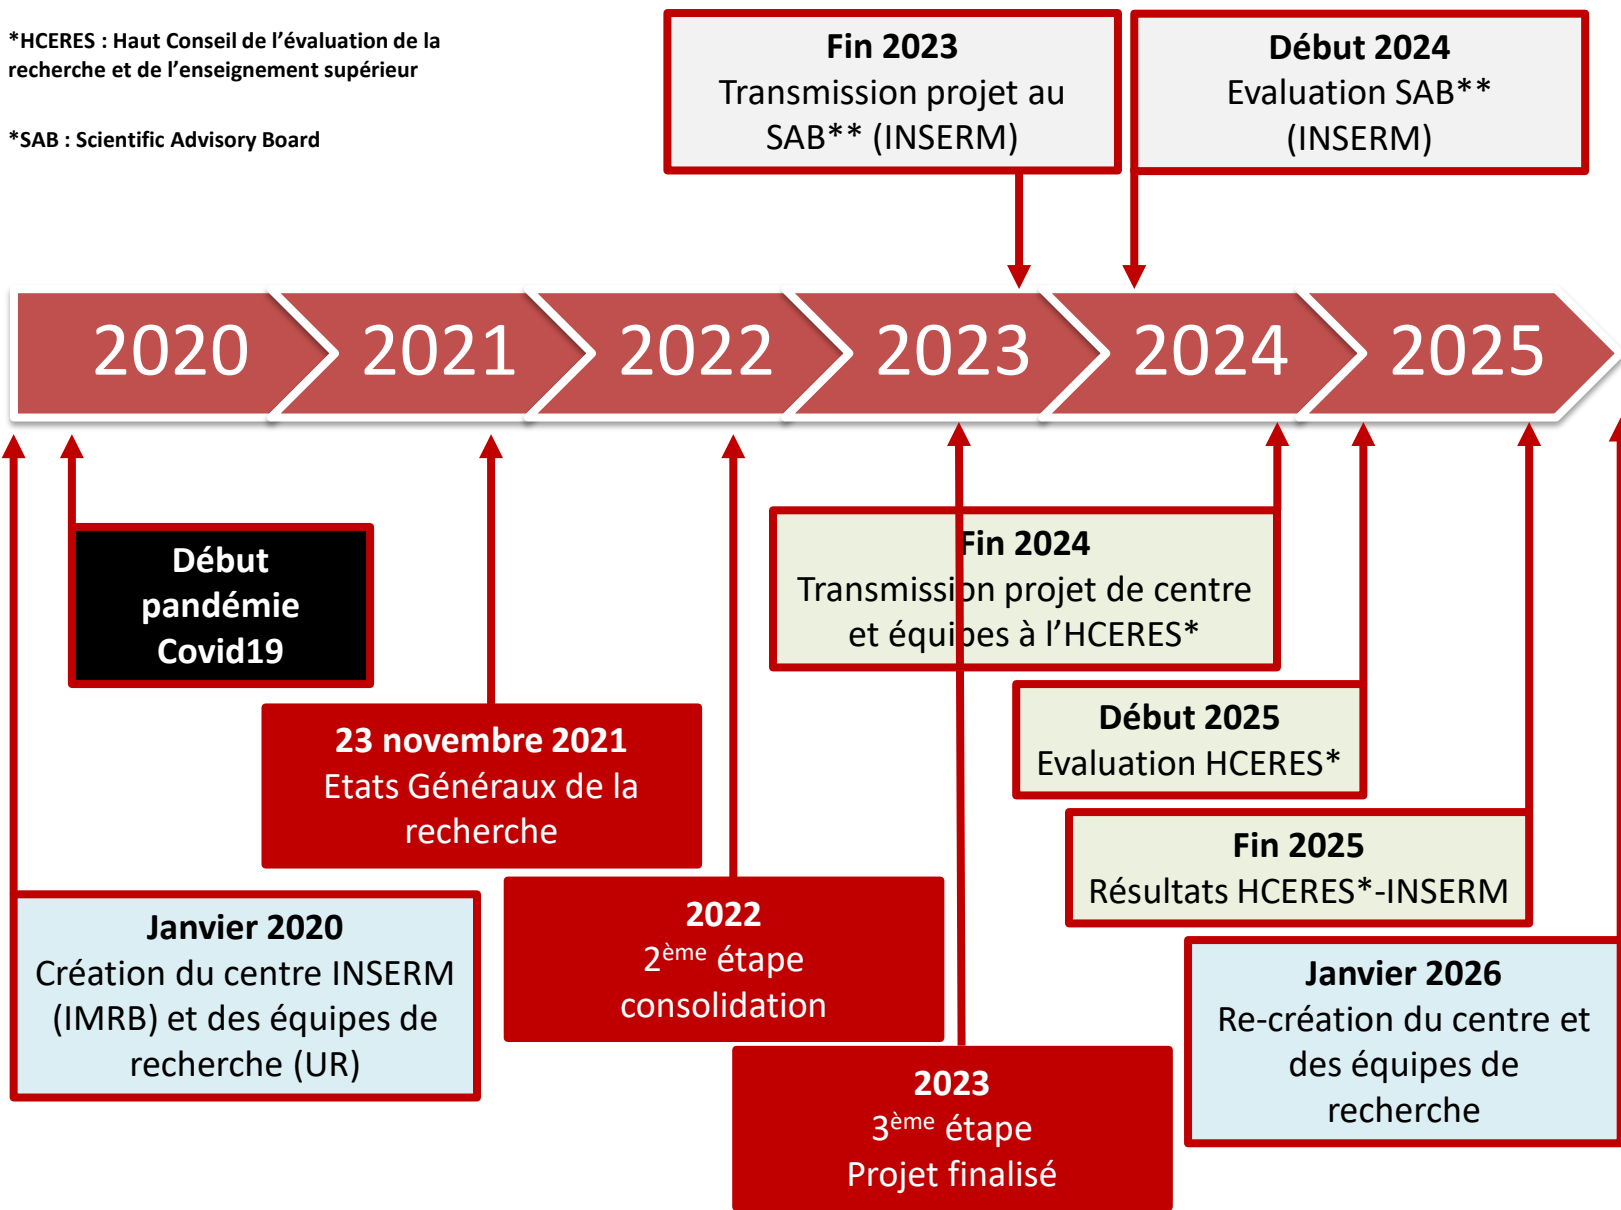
*HCERES : Haut Conseil de l'évaluation de la recherche et de l'enseignement supérieur

*SAB : Scientific Advisory Board

**Fin 2023**
Transmission projet au SAB** (INSERM)

**Début 2024**
Evaluation SAB** (INSERM)

2020 2021 2022 2023 2024 2025

Début pandémie Covid19

**Fin 2024**
Transmission projet de centre et équipes à l'HCERES*

**Début 2025**
Evaluation HCERES*

23 novembre 2021
Etats Généraux de la recherche

**Fin 2025**
Résultats HCERES*-INSERM

Janvier 2020
Création du centre INSERM (IMRB) et des équipes de recherche (UR)

2022
$2^{ème}$ étape
consolidation

Janvier 2026
Re-création du centre et des équipes de recherche

2023
$3^{ème}$ étape
Projet finalisé